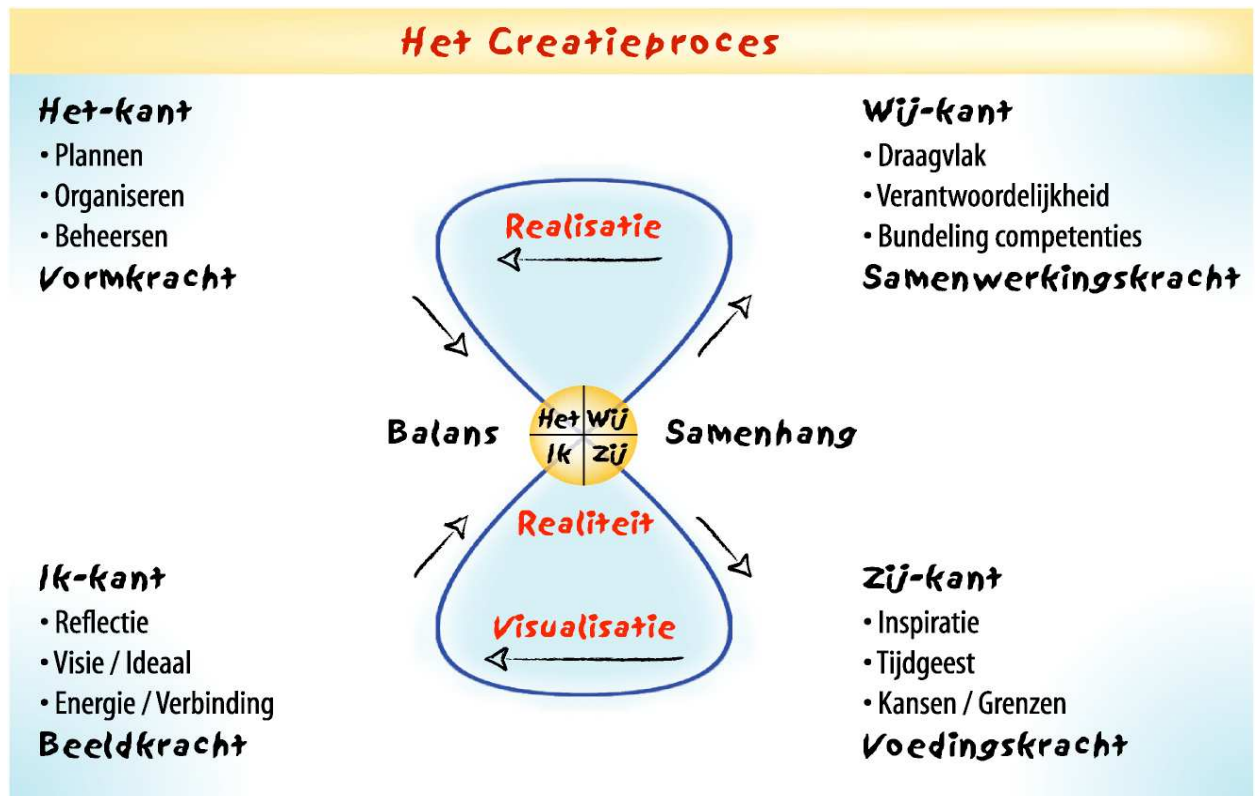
Het Creatieproces

Het-kant
• Plannen
• Organiseren
• Beheersen
Vormkracht

Wij-kant
• Draagvlak
• Verantwoordelijkheid
• Bundeling competenties
Samenwerkingskracht

Realisatie

Balans

| Het | Wij |
|---|---|
| Ik | Zij |

Samenhang

Realiteit

Visualisatie

Ik-kant
• Reflectie
• Visie / Ideaal
• Energie / Verbinding
Beeldkracht

Zij-kant
• Inspiratie
• Tijdgeest
• Kansen / Grenzen
Voedingskracht